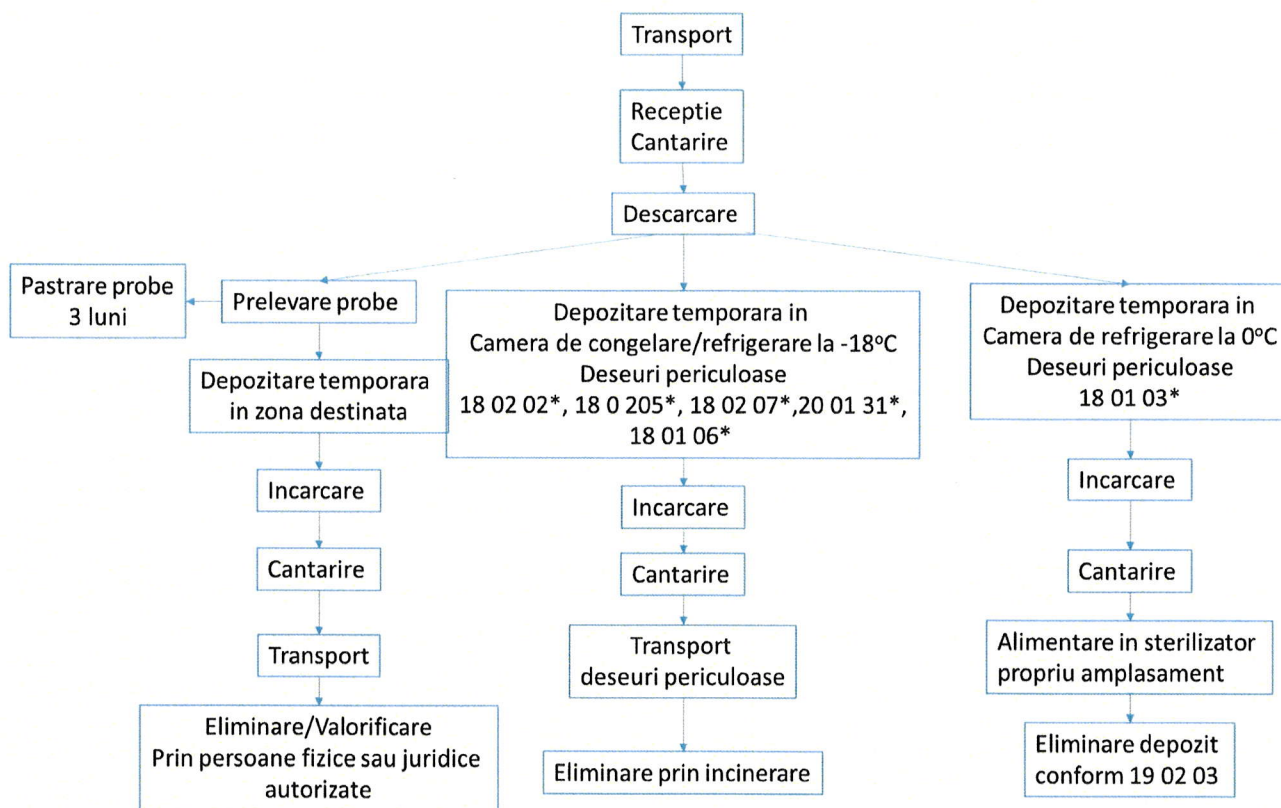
Transport

Receptie
Cantarire

Descarcare

Pastrare probe
3 luni

Prelevare probe

Depozitare temporara
in zona destinata

Incarcare

Cantarire

Transport

Eliminare/Valorificare
Prin persoane fizice sau juridice autorizate

Depozitare temporara in
Camera de congelare/refrigerare la -18$^{o}$C
Deseuri periculoase
18 02 02*, 18 0 205*, 18 02 07*,20 01 31*, 18 01 06*

Incarcare

Cantarire

Transport
deseuri periculoase

Eliminare prin incinerare

Depozitare temporara in
Camera de refrigerare la 0$^{o}$C
Deseuri periculoase
18 01 03*

Incarcare

Cantarire

Alimentare in sterilizator
propriu amplasament

Eliminare depozit
conform 19 02 03